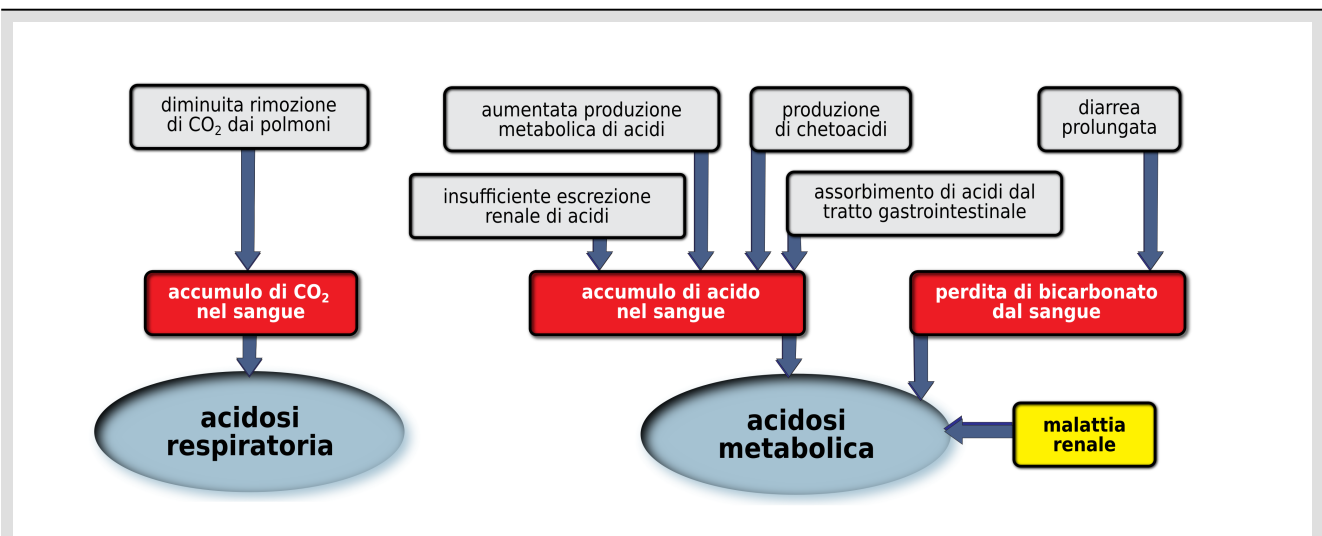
diminuita rimozione di $CO_2$ dai polmoni

accumulo di $CO_2$ nel sangue

acidosi respiratoria

aumentata produzione metabolica di acidi

produzione di chetoacidi

diarrea prolungata

insufficiente escrezione renale di acidi

assorbimento di acidi dal tratto gastrointestinale

accumulo di acido nel sangue

perdita di bicarbonato dal sangue

acidosi metabolica

malattia renale